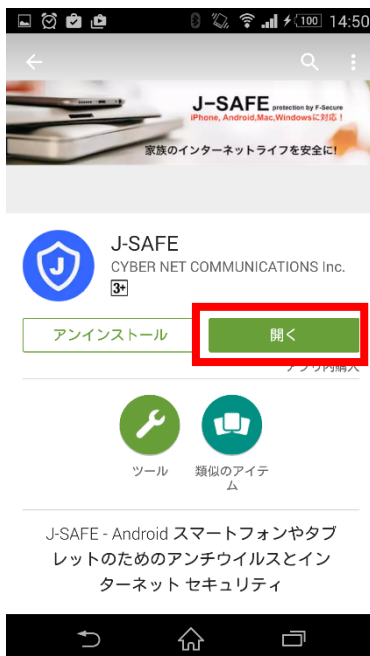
100 14:50

J-SAFE protection by F-Secure
iPhone, Android, Mac, Windowsに対応！
家族のインターネットライフを安全に！

J-SAFE
CYBER NET COMMUNICATIONS Inc.
3+

アンインストール
開く
アプリ内購入

ツール
類似のアイテム

J-SAFE - Android スマートフォンやタブレットのためのアンチウイルスとインターネット セキュリティ